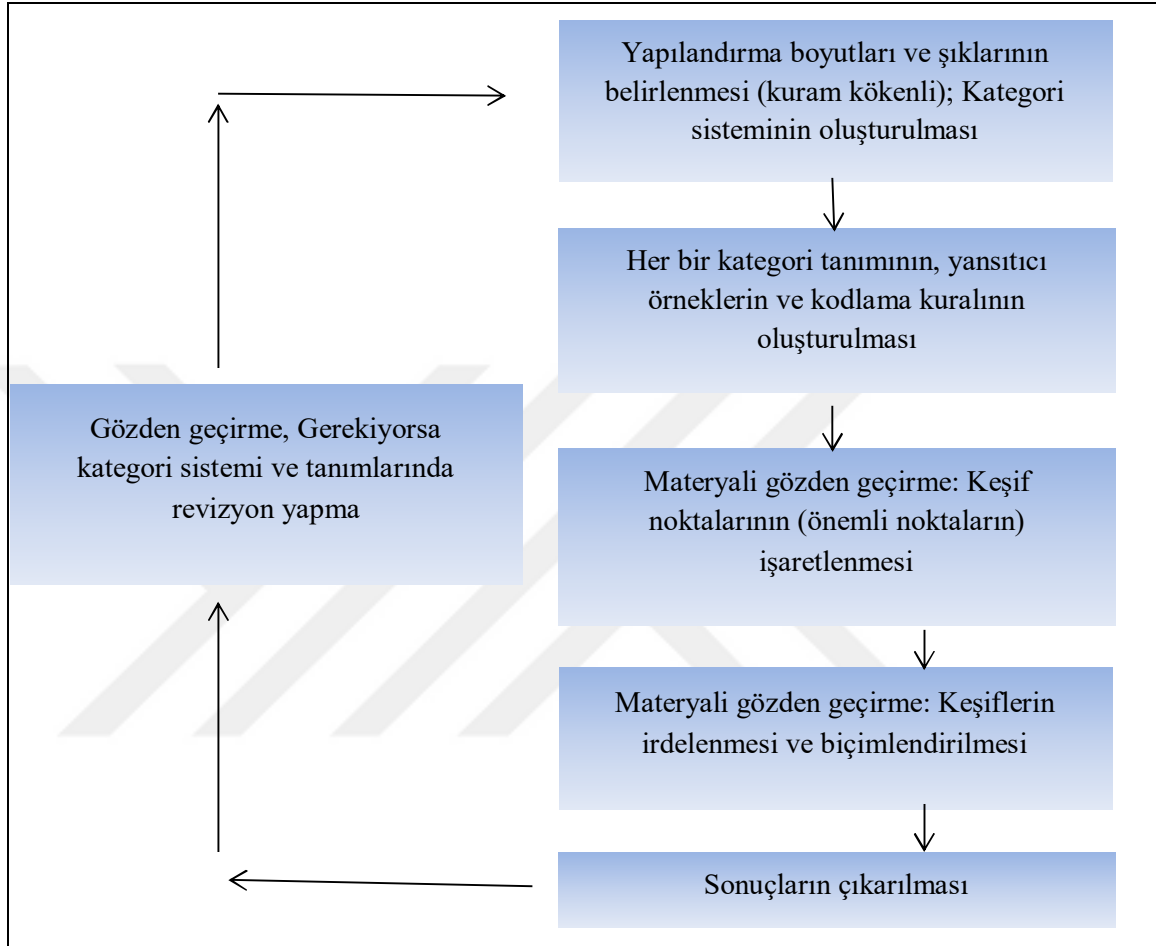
Yapılandırma boyutları ve şıklarının belirlenmesi (kuram kökenli); Kategori sisteminin oluşturulması

Her bir kategori tanımının, yansıtıcı örneklerin ve kodlama kuralının oluşturulması

Materyali gözden geçirme: Keşif noktalarının (önemli noktaların) işaretlenmesi

Materyali gözden geçirme: Keşiflerin irdelenmesi ve biçimlendirilmesi

Sonuçların çıkarılması

Gözden geçirme, Gerekiyorsa kategori sistemi ve tanımlarında revizyon yapma